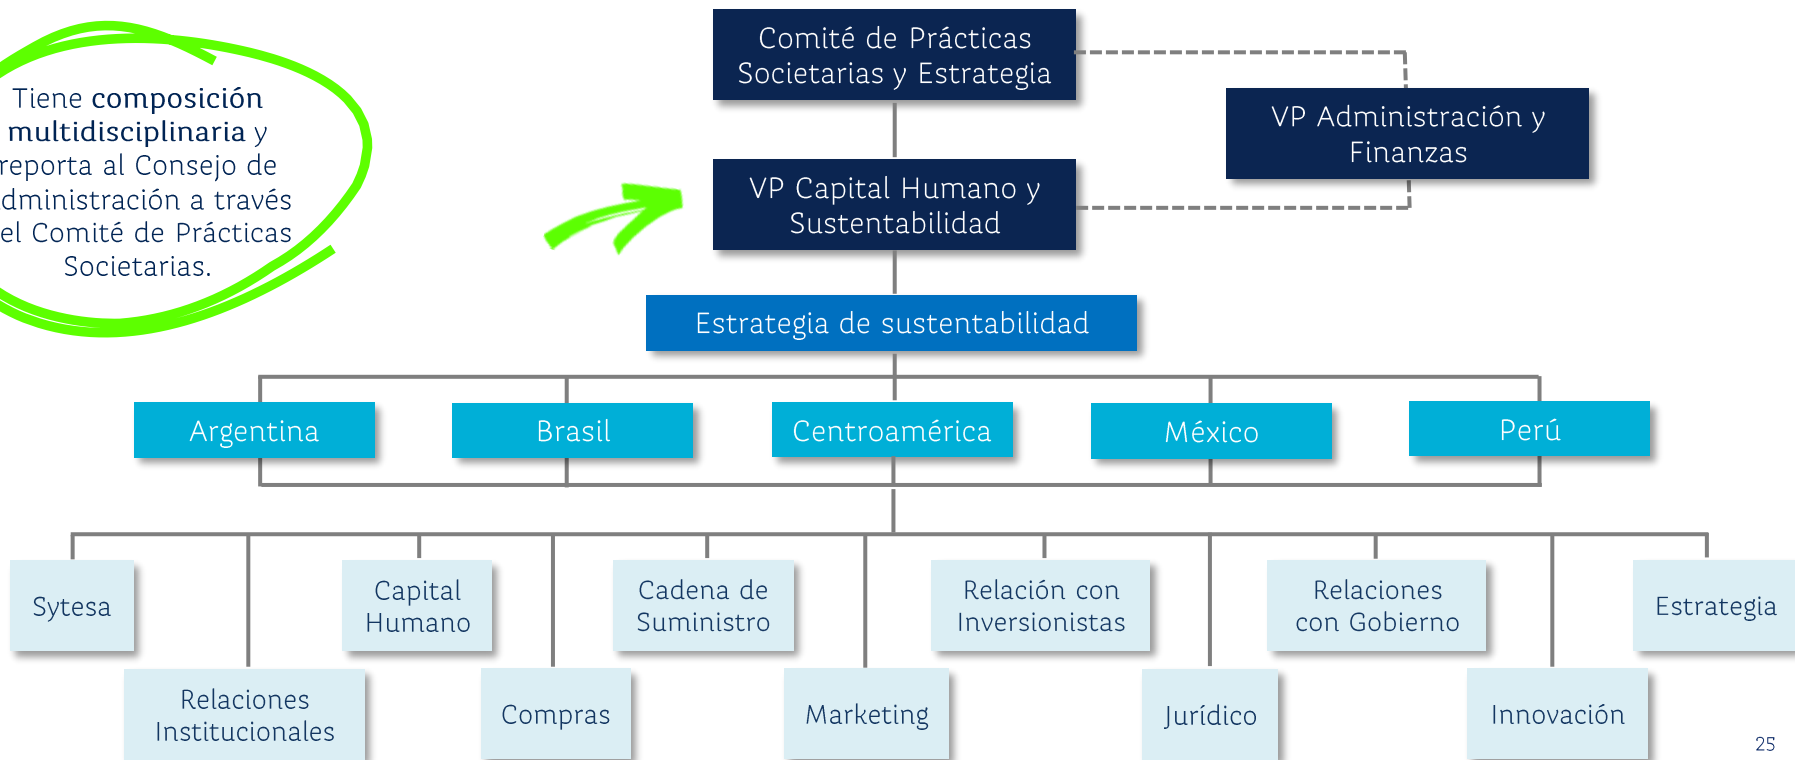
Tiene **composición multidisciplinaria** y reporta al Consejo de dministración a través el Comité de Prácticas Societarias.

Comité de Prácticas Societarias y Estrategia

VP Administración y Finanzas

VP Capital Humano y Sustentabilidad

Estrategia de sustentabilidad

Argentina

Brasil

Centroamérica

México

Perú

Sytesa

Relaciones Institucionales

Capital Humano

Compras

Cadena de Suministro

Marketing

Relación con Inversionistas

Jurídico

Relaciones con Gobierno

Innovación

Estrategia

25